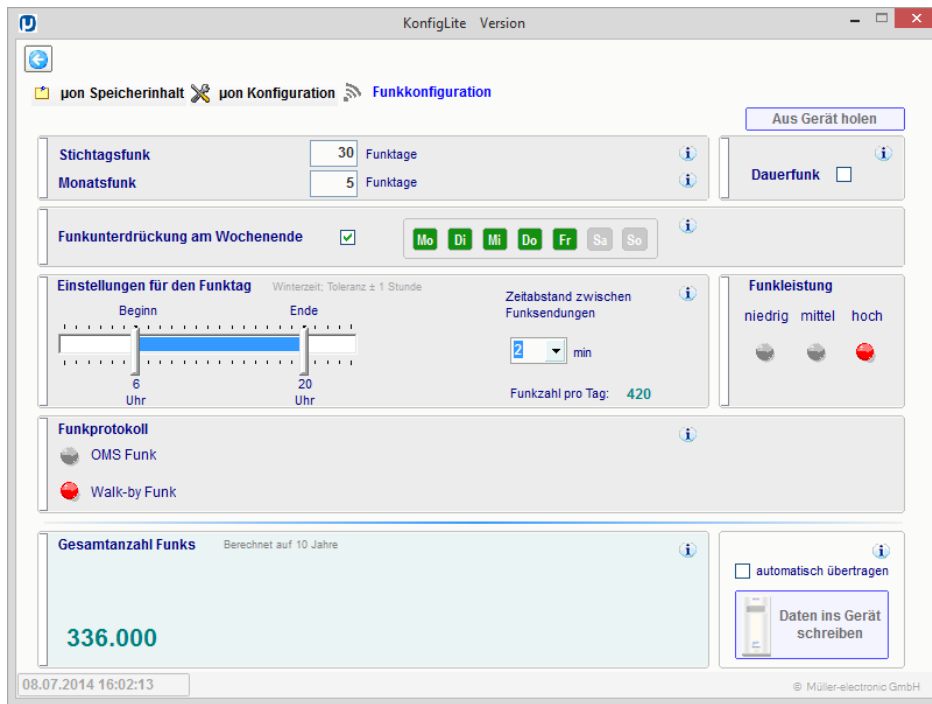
KonfigLite Version

µon Speicherinhalt µon Konfiguration Funkkonfiguration

Aus Gerät holen

Stichtagsfunk 30 Funktage
Monatsfunk 5 Funktage

Dauerfunk

Funkunterdrückung am Wochenende

Mo Di Mi Do Fr Sa So

Einstellungen für den Funktag Winterzeit; Toleranz ± 1 Stunde

Beginn Ende

6 Uhr 20 Uhr

Zeitabstand zwischen Funksendungen

2 min

Funkzahl pro Tag: 420

Funkleistung

niedrig mittel hoch

Funkprotokoll

OMS Funk

Walk-by Funk

Gesamtanzahl Funks Berechnet auf 10 Jahre

336.000

automatisch übertragen

Daten ins Gerät schreiben

08.07.2014 16:02:13

© Müller-electronic GmbH